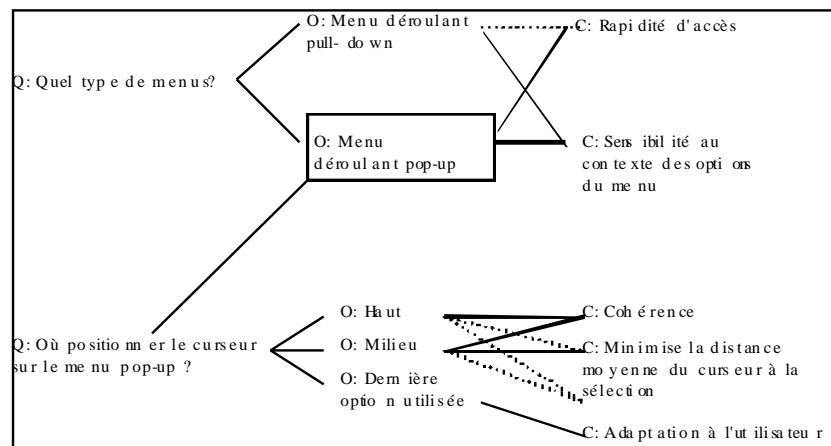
Q: Quel type de menus?

O: Menu déroulant pull-down

C: Rapidité d'accès

O: Menu déroulant pop-up

C: Sensibilité au contexte des options du menu

Q: Où positionner le curseur sur le menu pop-up ?

O: Haut

O: Milieu

O: Dernière option utilisée

C: Cohérence

C: Minimise la distance moyenne du curseur à la sélection

C: Adaptation à l'utilisateur